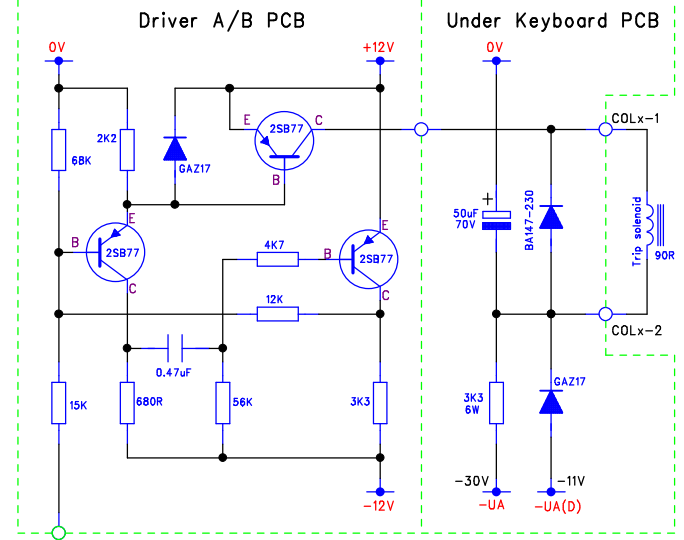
Driver A/B PCB

Under Keyboard PCB

0V

+12V

0V

2K2

E

2SB77

C

COLx-1

6K8

GAZ17

B

E

B

2SB77

C

4K7

B

E

2SB77

C

12K

0.47uF

15K

680R

56K

3K3

-12V

+

50uF
70V

BA147-230

Trip solenoid

90R

COLx-2

GAZ17

3K3
6W

-30V

-UA

-11V

-UA(D)